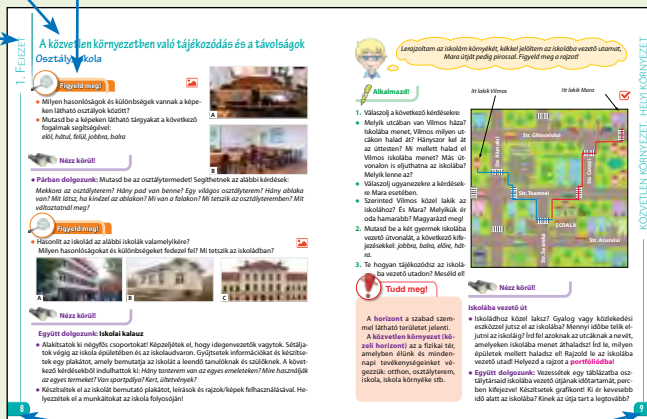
1. FEJEZET

A közvetlen környezetben való tájékozódás és a távolságok

Osztály, iskola

Figyeld meg!

Milyen hasonlóságok és különbségek vannak a képeken látható osztályok között?

Mutasd be a képeken látható tárgyakat a következő fogalmak segítségével: elől, hátul, felül, jobbra, balra

A

B

Nézz körül!

Párban dolgozunk: Mutasd be az osztálytermedet! Segíthetnek az alábbi kérdések: Mekkora az osztályterem? Hány pad van benne? Egy világos osztályterem? Hány ablaka van? Mit látsz, ha kinézel az ablakon? Mi van a falakon? Mit tetszik az osztályteremben? Mit változtatnál meg?

Figyeld meg!

Hasonlít az iskolád az alábbi iskolák valamelyikére? Milyen hasonlóságokat és különbségeket fedezel fel? Mi tetszik az iskoládban?

A

B

C

Nézz körül!

Együtt dolgozunk: Iskolai kalauz

Alakítsatok ki négyfős csoportokat! Képzeljétek el, hogy idegenvezetők vagytok. Sétáljatok végig az iskola épületében és az iskoludvaron. Gyűjtsetek információkat és készítsetek egy plakátot, amely bemutatja az iskolát a leendő tanulóknak és szülőknek. A következő kérdésekből indulhattok ki: Hány tanterem van az egyes emeleteken? Mire használják az egyes termeket? Van sportpálya? Kert, ültetvények?

Készítsétek el az iskolát bemutató plakátot, leírások és rajzok/képek felhasználásával. Helyezzétek el a munkáitokat az iskola folyosóján!

8

Lerajzoltam az iskolám környékét, kékkel jelöltem az iskolába vezető utamat, Mara útját pedig pirossal. Figyeld meg a rajzot!

Alkalmazd!

1. Válaszolj a következő kérdésekre:
Melyik utcában van Vilmos háza? Iskolába menet, Vilmos milyen utcákon halad át? Hányszor kel át az úttesten? Mi mellett halad el Vilmos iskolába menet? Más útvonalon is eljuthatna az iskolába? Melyik lenne az?
Válaszolj ugyanezekre a kérdésekre Mara esetében.
Szerinted Vilmos közel lakik az iskolához? És Mara? Melyikük ér oda hamarabb? Magyarázd meg!

2. Mutasd be a két gyermek iskolába vezető útvonalát, a következő kifejezésekkel: jobbra, balra, előre, hátra.

3. Te hogyan tájékozódsz az iskolába vezető utadon? Meséld el!

Itt lakik Vilmos

Itt lakik Mara

Str. Ghiocelului

Str. Aurului

Str. Teamnei

ȘCOALA

Str. Azurului

Str. Trandafir

Tudd meg!

A horizont a szabad szemmel látható terület jelenti. A közvetlen környezet (közeli horizont) az a fizikai tér, amelyben élünk és mindennapi tevékenységeinket végezzük: otthon, osztályterem, iskola, iskola környéke stb.

Nézz körül!

Iskolába vezető út

Iskolához közel laksz? Gyalog vagy közlekedési eszközzel jutsz el az iskolába? Mennyi időbe telik eljutni az iskolába? Írd fel azoknak az utcáknak a nevét, amelyeken iskolába menet áthaladsz! Írd le, milyen épületek mellett haladsz el! Rajzold le az iskolába vezető utad! Helyezd a rajzot a portfóliódba!

Együtt dolgozunk: Vezessétek egy táblázatba osztálytársaid iskolába vezető útjának időtartamát, percben kifejezve! Készítsetek grafikont! Ki ér kevesebb idő alatt az iskolába? Kinek az útja tart a legtovább?

KÖZVETLEN KÖRNYEZET, HELYI KÖRNYEZET

9